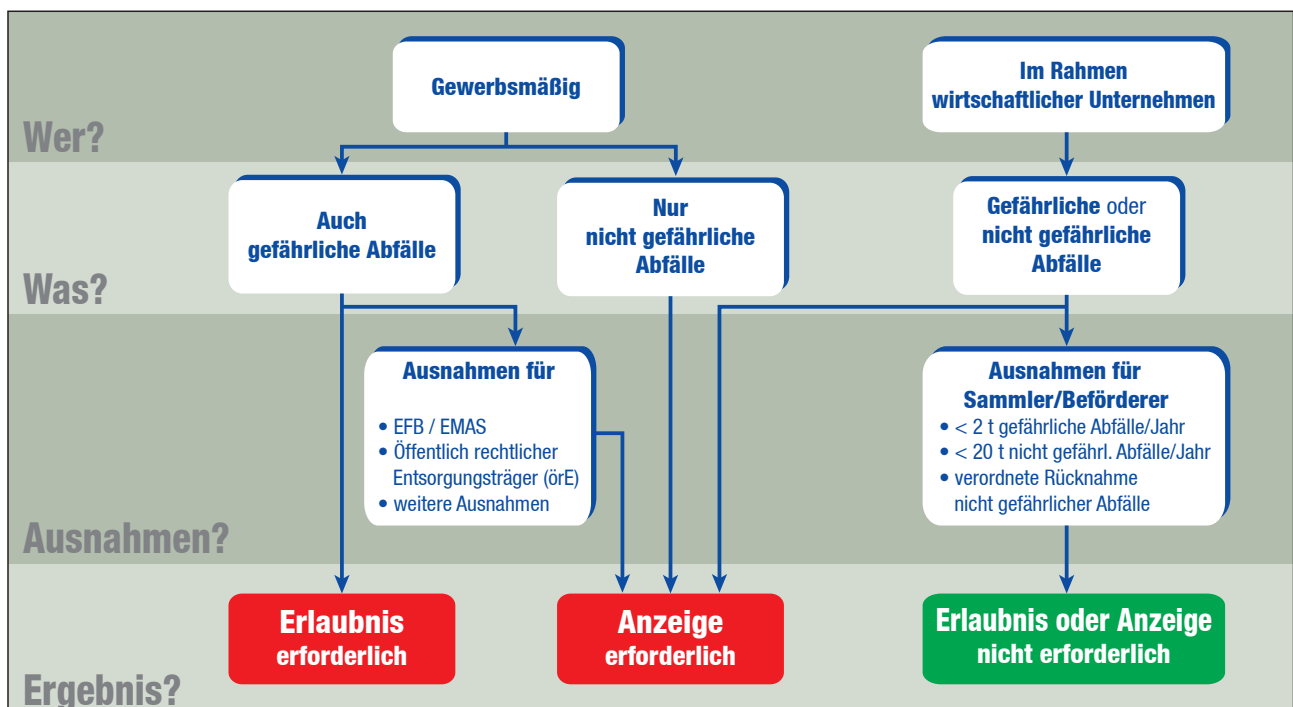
Gewerbsmäßig

Im Rahmen wirtschaftlicher Unternehmen

Wer?

Auch gefährliche Abfälle

Nur nicht gefährliche Abfälle

Gefährliche oder nicht gefährliche Abfälle

Was?

Ausnahmen für

• EFB / EMAS
• Öffentlich rechtlicher Entsorgungsträger (örE)
• weitere Ausnahmen

Ausnahmen für Sammler/Beförderer

• < 2 t gefährliche Abfälle/Jahr
• < 20 t nicht gefährl. Abfälle/Jahr
• verordnete Rücknahme nicht gefährlicher Abfälle

Ausnahmen?

Erlaubnis erforderlich

Anzeige erforderlich

Erlaubnis oder Anzeige nicht erforderlich

Ergebnis?